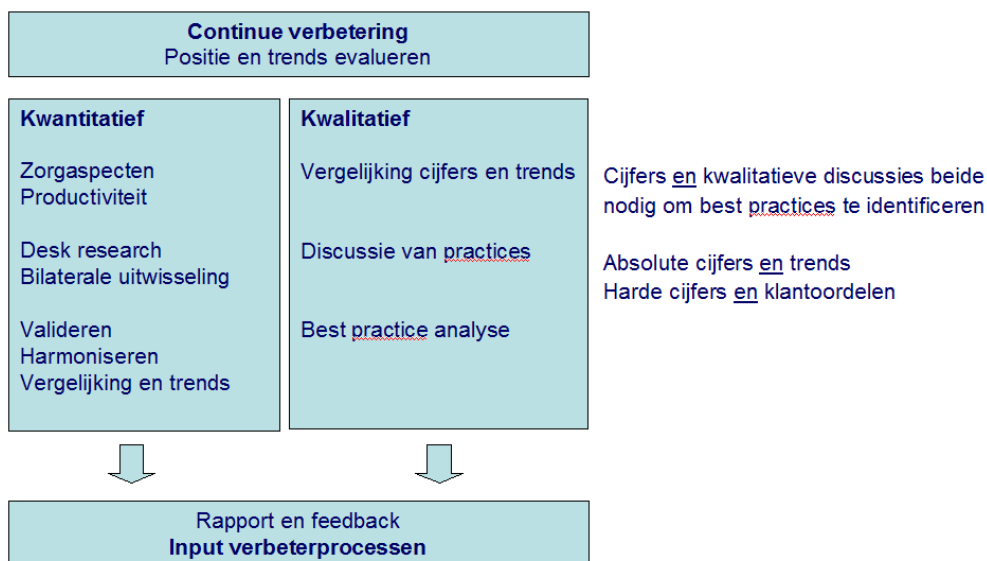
**Continue verbetering**
Positie en trends evalueren

**Kwantitatief**

Zorgaspecten
Productiviteit

Desk research
Bilaterale uitwisseling

Valideren
Harmoniseren
Vergelijking en trends

**Kwalitatief**

Vergelijking cijfers en trends

Discussie van practices

Best practice analyse

Cijfers en kwalitatieve discussies beide nodig om best practices te identificeren

Absolute cijfers en trends
Harde cijfers en klantoordelen

Rapport en feedback
**Input verbeterprocessen**